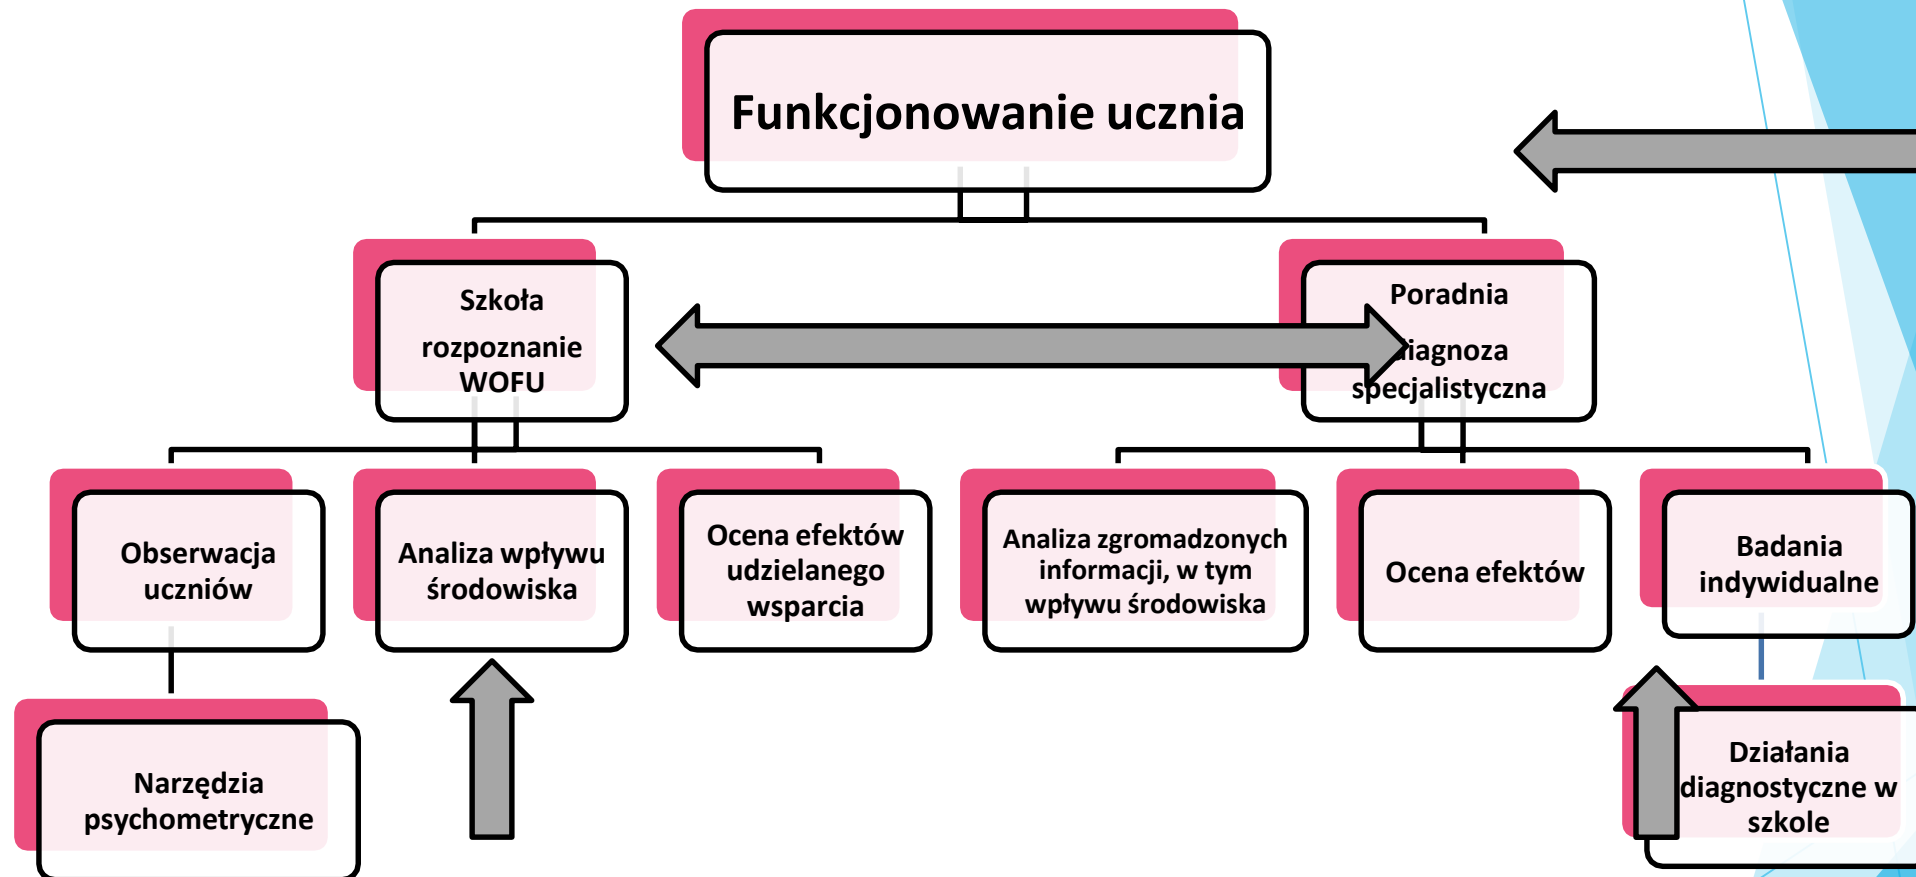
Funkcjonowanie ucznia

Szkoła

rozpoznanie WOFU

Poradnia

diagnoza specjalistyczna

Obserwacja uczniów

Analiza wpływu środowiska

Ocena efektów udzielanego wsparcia

Analiza zgromadzonych informacji, w tym wpływu środowiska

Ocena efektów

Badania indywidualne

Narzędzia psychometryczne

Działania diagnostyczne w szkole